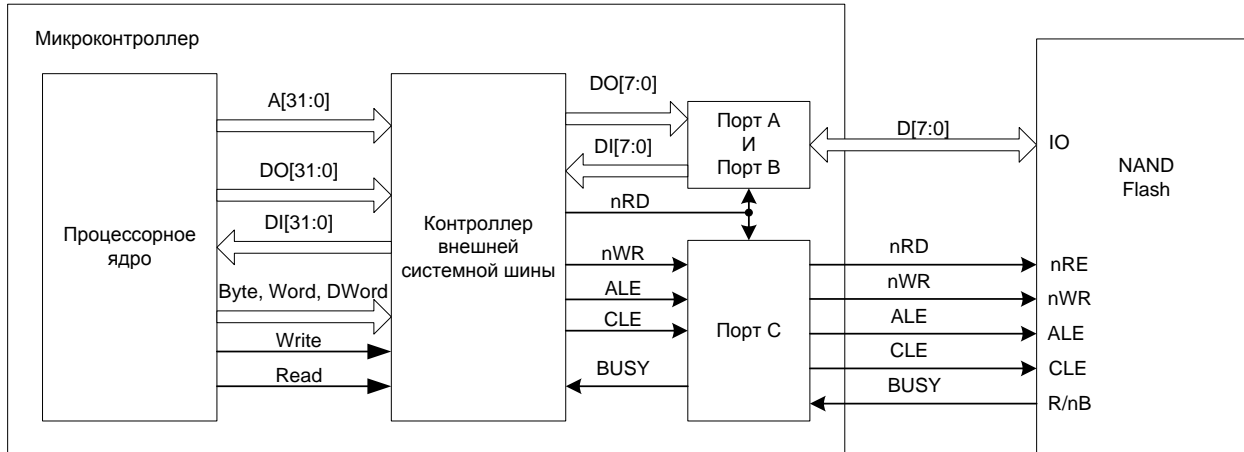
Микроконтроллер

Процессорное ядро

A[31:0]

DO[31:0]

DI[31:0]

Byte, Word, DWord

Write

Read

Контроллер внешней системной шины

DO[7:0]

DI[7:0]

nRD

nWR

ALE

CLE

BUSY

Порт А И Порт В

Порт С

D[7:0]

nRD

nWR

ALE

CLE

BUSY

IO

NAND Flash

nRE

nWR

ALE

CLE

R/nB